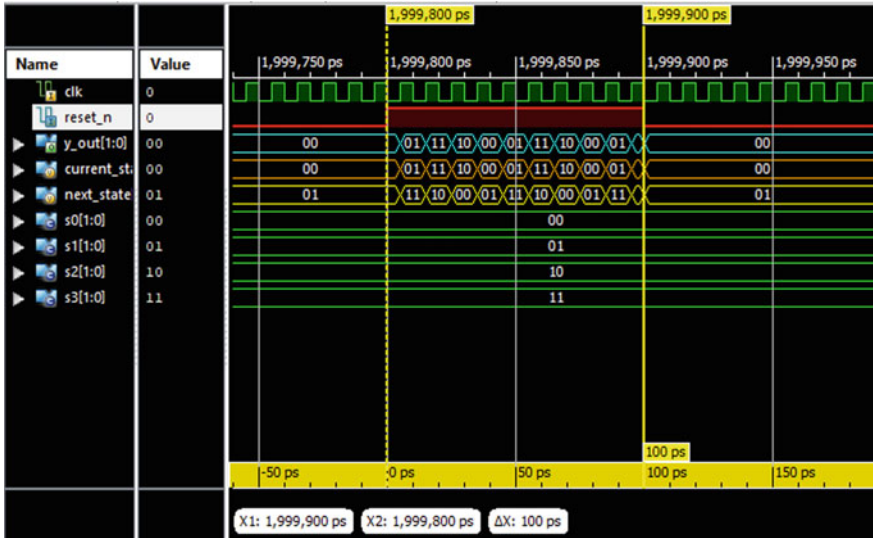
1,999,800 ps
1,999,900 ps

| Name | Value |
|---|---|
| clk | 0 |
| reset_n | 0 |
| y_out[1:0] | 00 |
| current_st | 00 |
| next_state | 01 |
| s0[1:0] | 00 |
| s1[1:0] | 01 |
| s2[1:0] | 10 |
| s3[1:0] | 11 |

1,999,750 ps  1,999,800 ps  1,999,850 ps  1,999,900 ps  1,999,950 ps

00  01 11 10 00 01 11 10 00 01  00
00  01 11 10 00 01 11 10 00 01  00
01  11 10 00 01 11 10 00 01 11  01
00
01
10
11

100 ps
-50 ps  0 ps  50 ps  100 ps  150 ps

X1: 1,999,900 ps  X2: 1,999,800 ps  ΔX: 100 ps